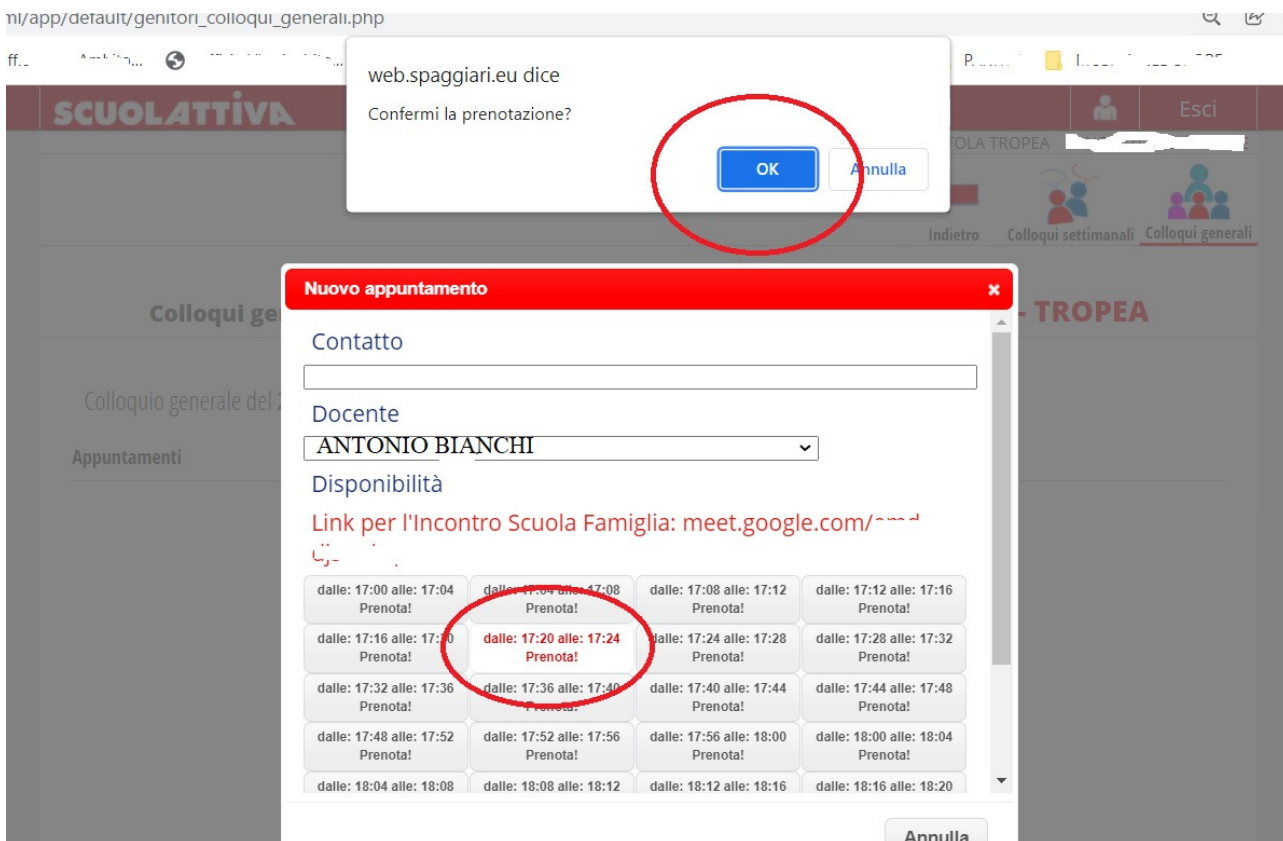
nl/app/default/genitori_colloqui_generali.php

web.spaggiari.eu dice

Confermi la prenotazione?

OK Annulla

SCUOLATTIVA

Esci

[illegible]OLA TROPEA

Indietro Colloqui settimanali Colloqui generali

Colloqui ge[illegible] - TROPEA

Colloquio generale del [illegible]

Appuntamenti

Nuovo appuntamento ×

Contatto

Docente

ANTONIO BIANCHI

Disponibilità

Link per l'Incontro Scuola Famiglia: meet.google.com/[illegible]

| dalle: 17:00 alle: 17:04 Prenota! | dalle: 17:04 alle: 17:08 Prenota! | dalle: 17:08 alle: 17:12 Prenota! | dalle: 17:12 alle: 17:16 Prenota! |
|---|---|---|---|
| dalle: 17:16 alle: 17:20 Prenota! | dalle: 17:20 alle: 17:24 Prenota! | dalle: 17:24 alle: 17:28 Prenota! | dalle: 17:28 alle: 17:32 Prenota! |
| dalle: 17:32 alle: 17:36 Prenota! | dalle: 17:36 alle: 17:40 Prenota! | dalle: 17:40 alle: 17:44 Prenota! | dalle: 17:44 alle: 17:48 Prenota! |
| dalle: 17:48 alle: 17:52 Prenota! | dalle: 17:52 alle: 17:56 Prenota! | dalle: 17:56 alle: 18:00 Prenota! | dalle: 18:00 alle: 18:04 Prenota! |
| dalle: 18:04 alle: 18:08 | dalle: 18:08 alle: 18:12 | dalle: 18:12 alle: 18:16 | dalle: 18:16 alle: 18:20 |

Annulla